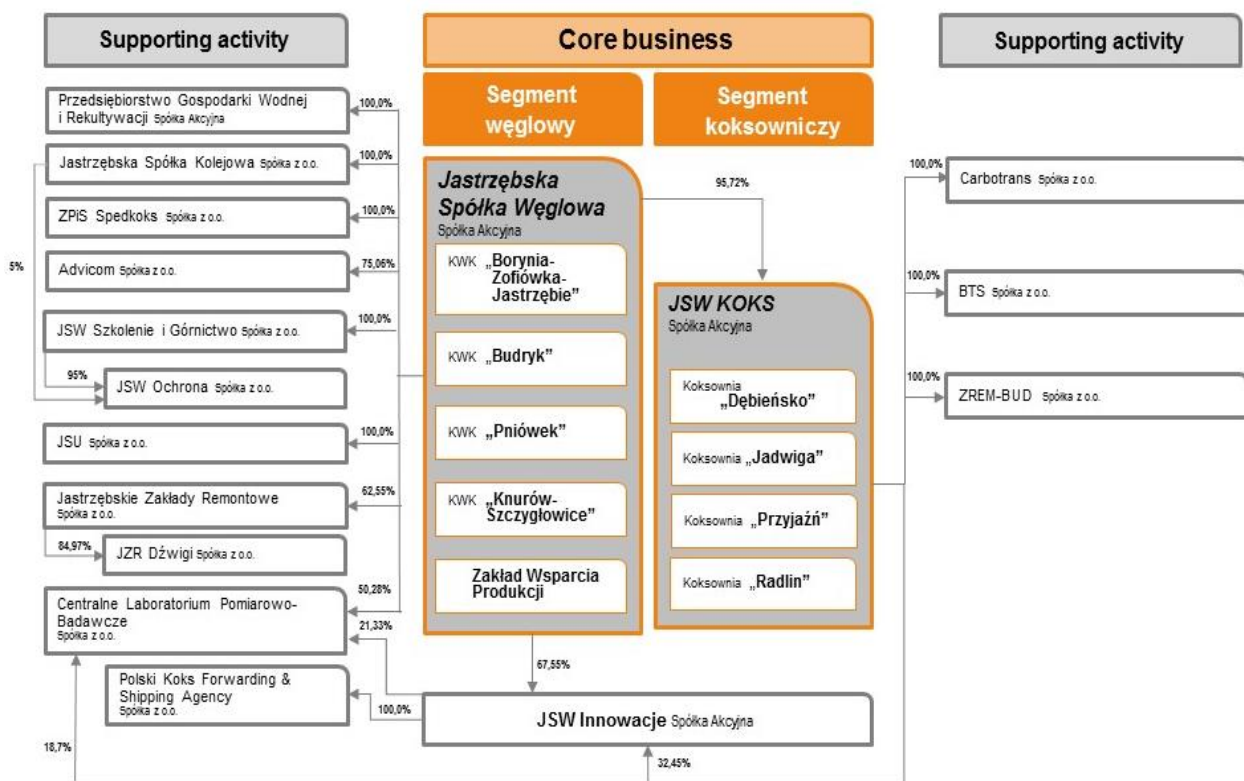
Supporting activity

Core business

Supporting activity

Segment węglowy

Segment koksowniczy

Przedsiębiorstwo Gospodarki Wodnej i Rekultywacji Spółka Akcyjna

100,0%

Jastrzębska Spółka Kolejowa Spółka z o.o.

100,0%

ZPiS Spedkoks Spółka z o.o.

100,0%

5%

Advicom Spółka z o.o.

75,06%

JSW Szkolenie i Górnictwo Spółka z o.o.

100,0%

95%

JSW Ochrona Spółka z o.o.

JSU Spółka z o.o.

100,0%

Jastrzębskie Zakłady Remontowe Spółka z o.o.

62,55%

84,97%

JZR Dźwigi Spółka z o.o.

50,28%

Centralne Laboratorium Pomiarowo-Badawcze Spółka z o.o.

21,33%

Polski Koks Forwarding & Shipping Agency Spółka z o.o.

100,0%

18,7%

Jastrzębska Spółka Węglowa Spółka Akcyjna

KWK „Borynia-Zofiówka-Jastrzębie"

KWK „Budryk"

KWK „Pniówek"

KWK „Knurów-Szczygłowice"

Zakład Wsparcia Produkcji

95,72%

JSW KOKS Spółka Akcyjna

Koksownia „Dębieńsko"

Koksownia „Jadwiga"

Koksownia „Przyjaźń"

Koksownia „Radlin"

67,55%

JSW Innowacje Spółka Akcyjna

32,45%

100,0%

Carbotrans Spółka z o.o.

100,0%

BTS Spółka z o.o.

100,0%

ZREM-BUD Spółka z o.o.